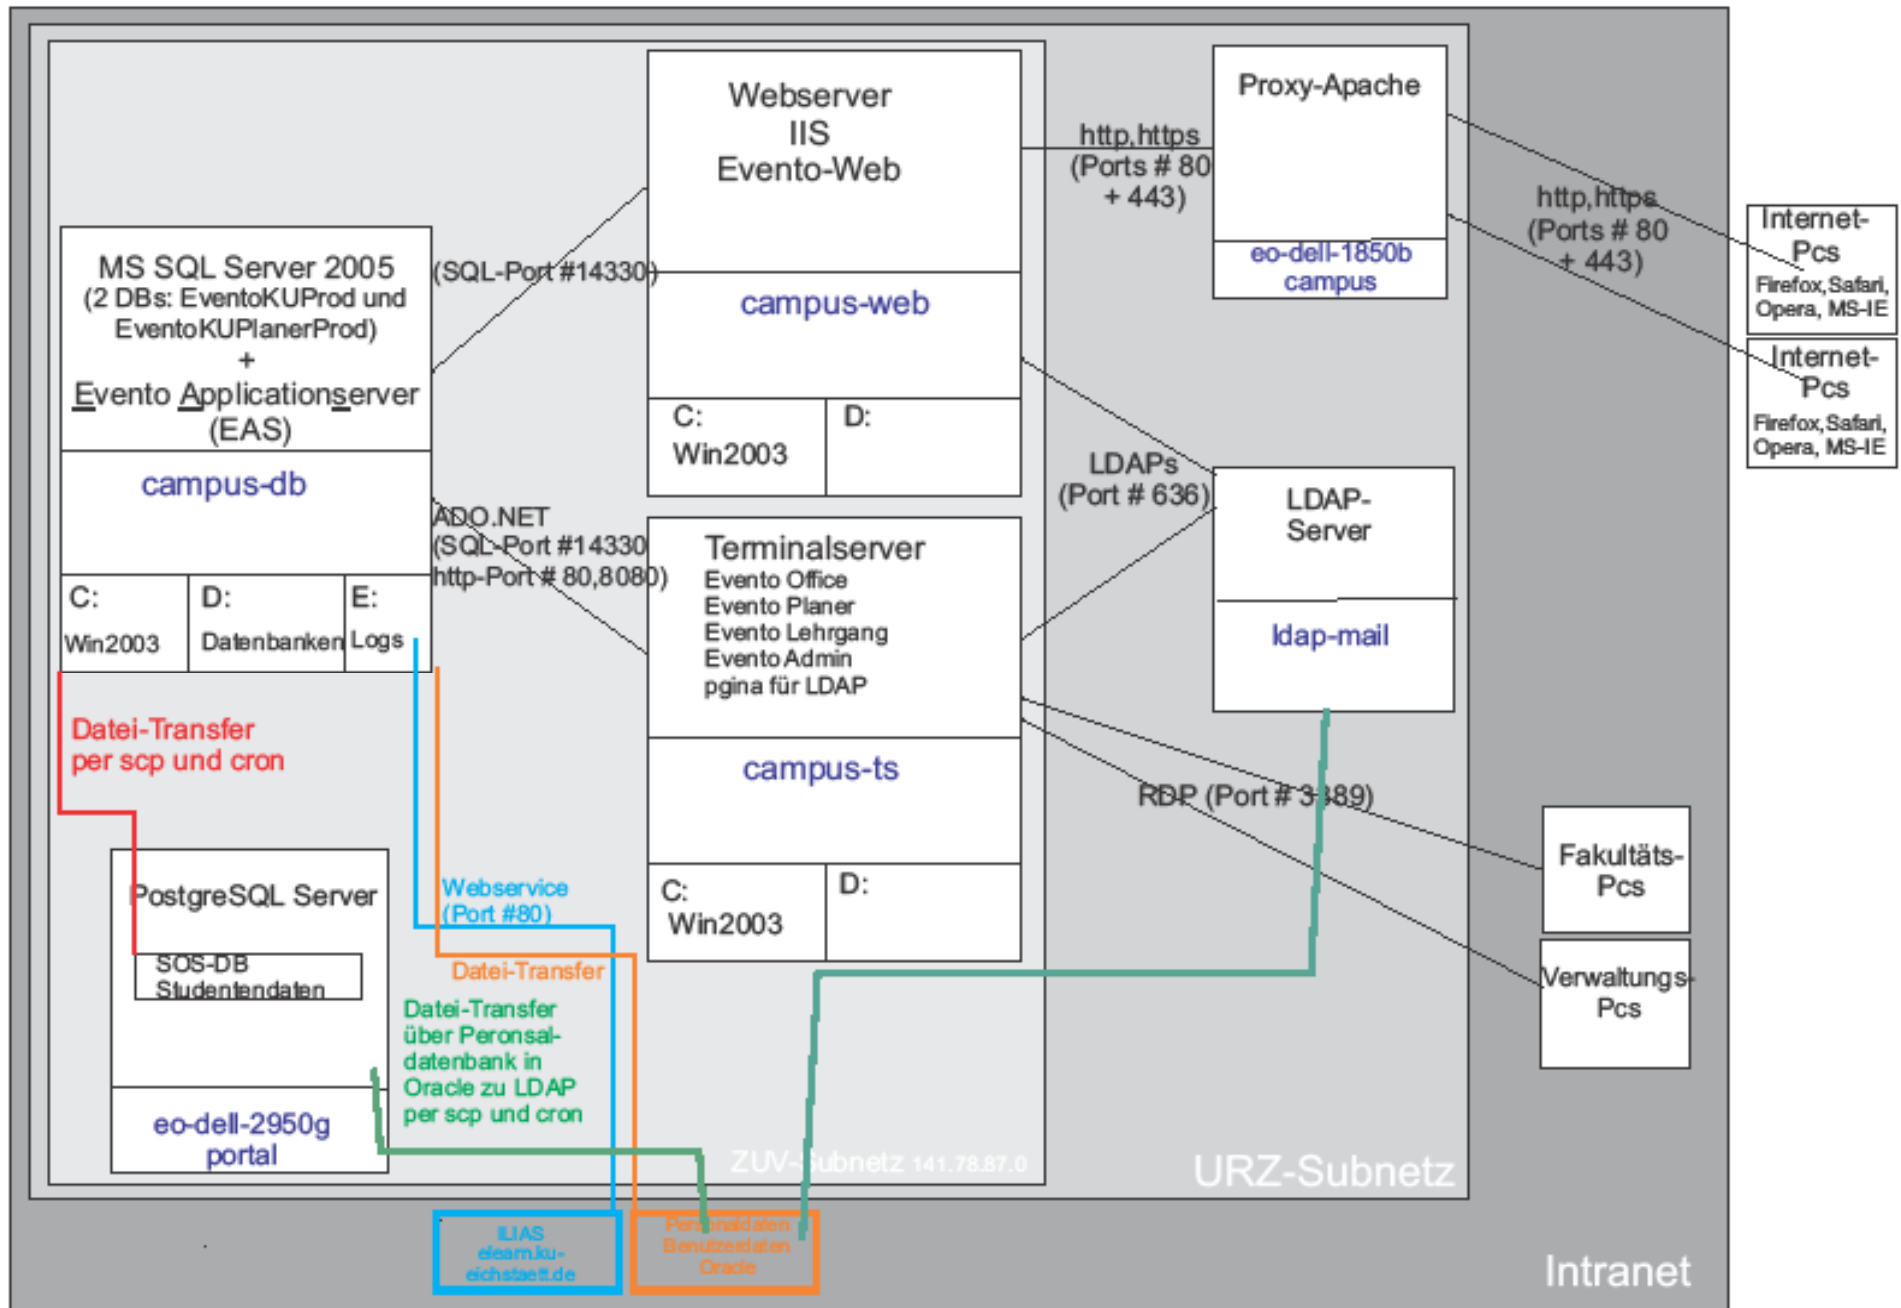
Webserver
IIS
Evento-Web

campus-web

C:
Win2003

D:

Proxy-Apache

eo-dell-1850b
campus

http,https
(Ports # 80
+ 443)

http,https
(Ports # 80
+ 443)

Internet-Pcs
Firefox, Safari, Opera, MS-IE

Internet-Pcs
Firefox, Safari, Opera, MS-IE

MS SQL Server 2005
(2 DBs: EventoKUProd und EventoKUPlanerProd)
+
Evento Applicationserver
(EAS)

campus-db

C:
Win2003

D:
Datenbanken

E:
Logs

(SQL-Port #14330)

ADO.NET
(SQL-Port #14330
http-Port # 80,8080)

Terminalserver
Evento Office
Evento Planer
Evento Lehrgang
Evento Admin
pgina für LDAP

campus-ts

C:
Win2003

D:

LDAPs
(Port # 636)

LDAP-
Server

ldap-mail

RDP (Port # 3389)

Fakultäts-
Pcs

Verwaltungs-
Pcs

Datei-Transfer
per scp und cron

PostgreSQL Server

SOS-DB
Studentendaten

eo-dell-2950g
portal

Webservice
(Port #80)

Datei-Transfer

Datei-Transfer
über Peronsal-
datenbank in
Oracle zu LDAP
per scp und cron

ZUV-Subnetz 141.78.87.0

URZ-Subnetz

ILIAS
elearn.ku-
eichstaett.de

Personaldaten
Benutzerdaten
Oracle

Intranet